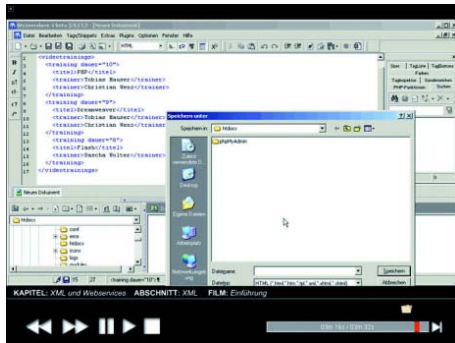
Weaverslave 4 beta 3/4 [Neues Dokument]
Datei Bearbeiten Tags/Snippets Extras Plugins Optionen Fenster Hilfe
HTML
<videotrainings>
<training dauer="10">
<titel>PHP</titel>
<trainer>Tobias Hauser</trainer>
<trainer>Christian Wenz</trainer>
</training>
<training dauer="9">
<titel>Dreamweaver</titel>
<trainer>Tobias Hauser</trainer>
<trainer>Christian Wenz</trainer>
</training>
<training dauer="8">
<titel>Flash</titel>
<trainer>Sascha Wolter</trainer>
</training>
</videotrainings>
Neues Dokument
htdocs
conf
error
htdocs
icons
logs
Speichern unter
Speichern in: htdocs
phpMyAdmin
Zuletzt verwendete D...
Desktop
Eigene Dateien
Arbeitsplatz
Netzwerkumgebung
Dateiname:
Dateityp: HTML (*.htm;*.html;*.tpl;*.shtml;*.shtm)
Speichern
Abbrechen
Tags
Farben
Tagbefehle
PHP-Funktionen
Suchen
KAPITEL: XML und Webservices ABSCHNITT: XML FILM: Einführung
03m 16s / 03m 33s